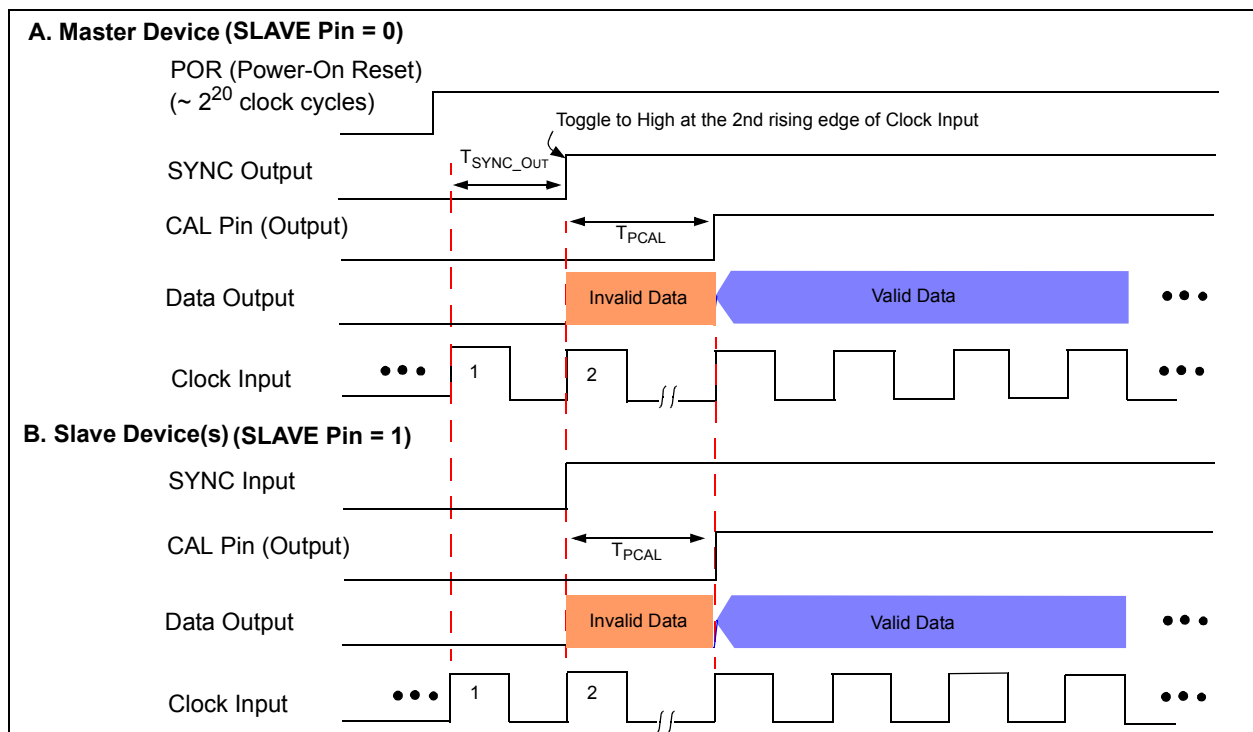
A. Master Device (SLAVE Pin = 0)

POR (Power-On Reset)
(~ $2^{20}$ clock cycles)

Toggle to High at the 2nd rising edge of Clock Input

SYNC Output

$T_{SYNC\_OUT}$

CAL Pin (Output)

$T_{PCAL}$

Data Output

Invalid Data

Valid Data

Clock Input

1

2

B. Slave Device(s) (SLAVE Pin = 1)

SYNC Input

CAL Pin (Output)

$T_{PCAL}$

Data Output

Invalid Data

Valid Data

Clock Input

1

2